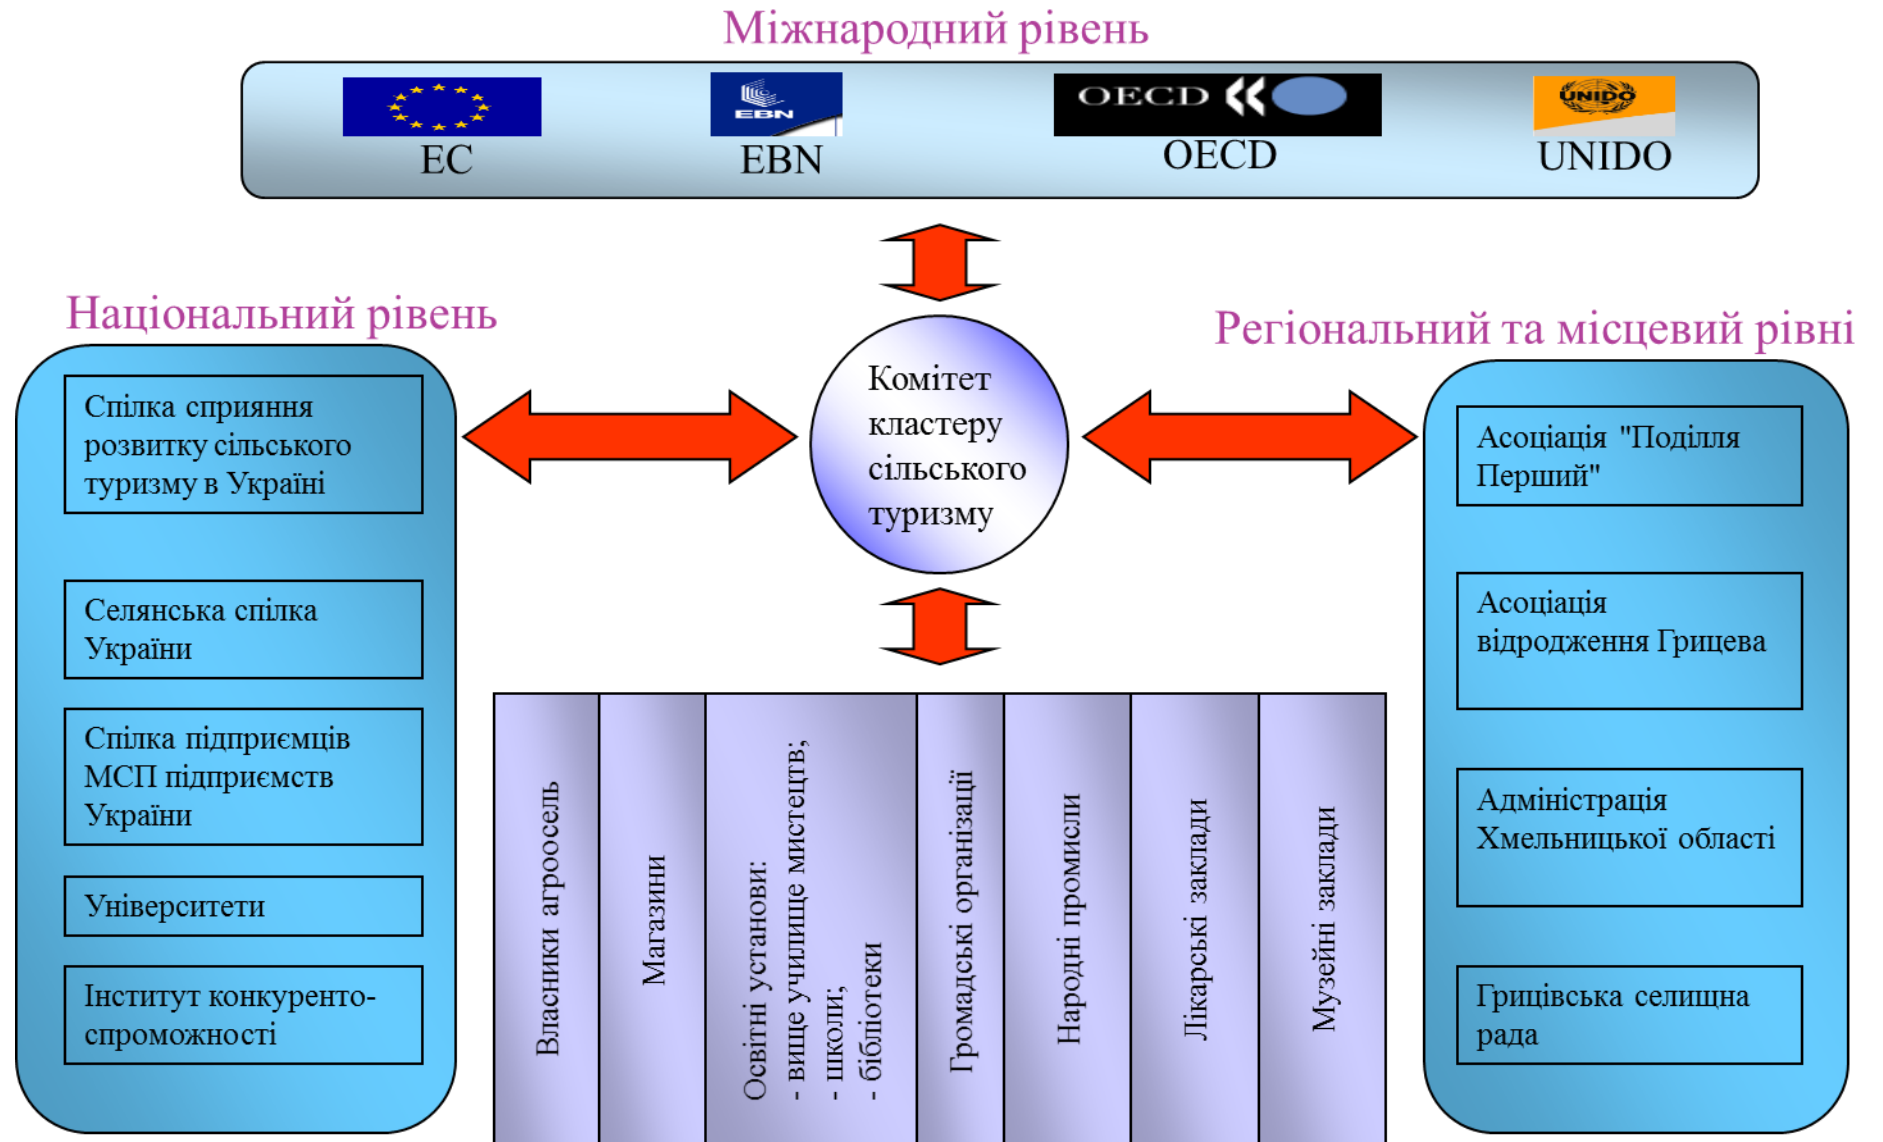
Міжнародний рівень

EBN

OECD

UNIDO

ЕС

EBN

OECD

UNIDO

Національний рівень

Спілка сприяння розвитку сільського туризму в Україні

Селянська спілка України

Спілка підприємців МСП підприємств України

Університети

Інститут конкуренто-спроможності

Комітет кластеру сільського туризму

Регіональний та місцевий рівні

Асоціація "Поділля Перший"

Асоціація відродження Грицева

Адміністрація Хмельницької області

Грицівська селищна рада

Власники агроосель

Магазини

Освітні установи:
- вище училище мистецтв;
- школи;
- бібліотеки

Громадські організації

Народні промисли

Лікарські заклади

Музейні заклади